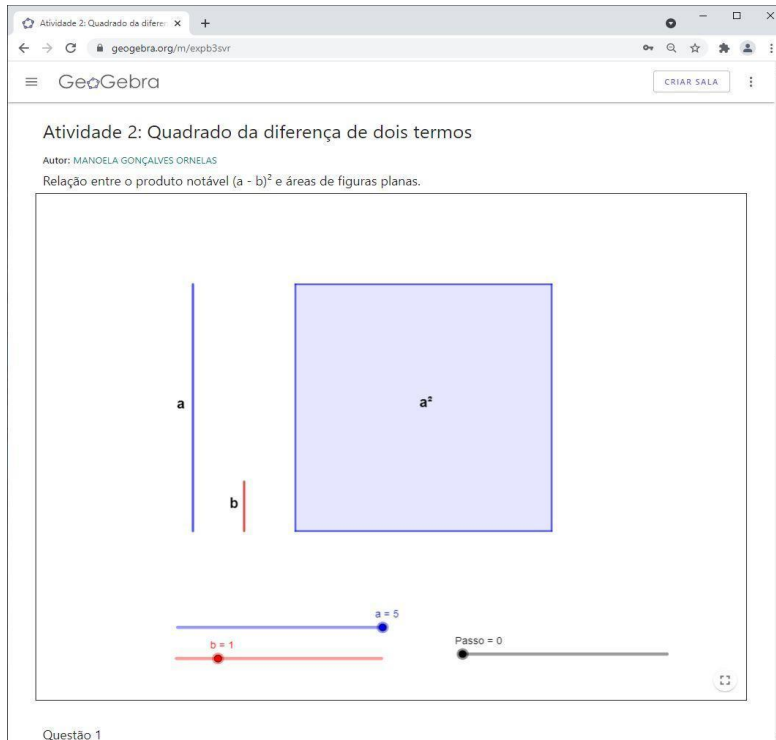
Atividade 2: Quadrado da diferen ×

geogebra.org/m/expb3svr

GeoGebra

CRIAR SALA

Atividade 2: Quadrado da diferença de dois termos

Autor: MANOELA GONÇALVES ORNELAS

Relação entre o produto notável (a - b)$^2$ e áreas de figuras planas.

a

$a^2$

b

a = 5

b = 1

Passo = 0

Questão 1